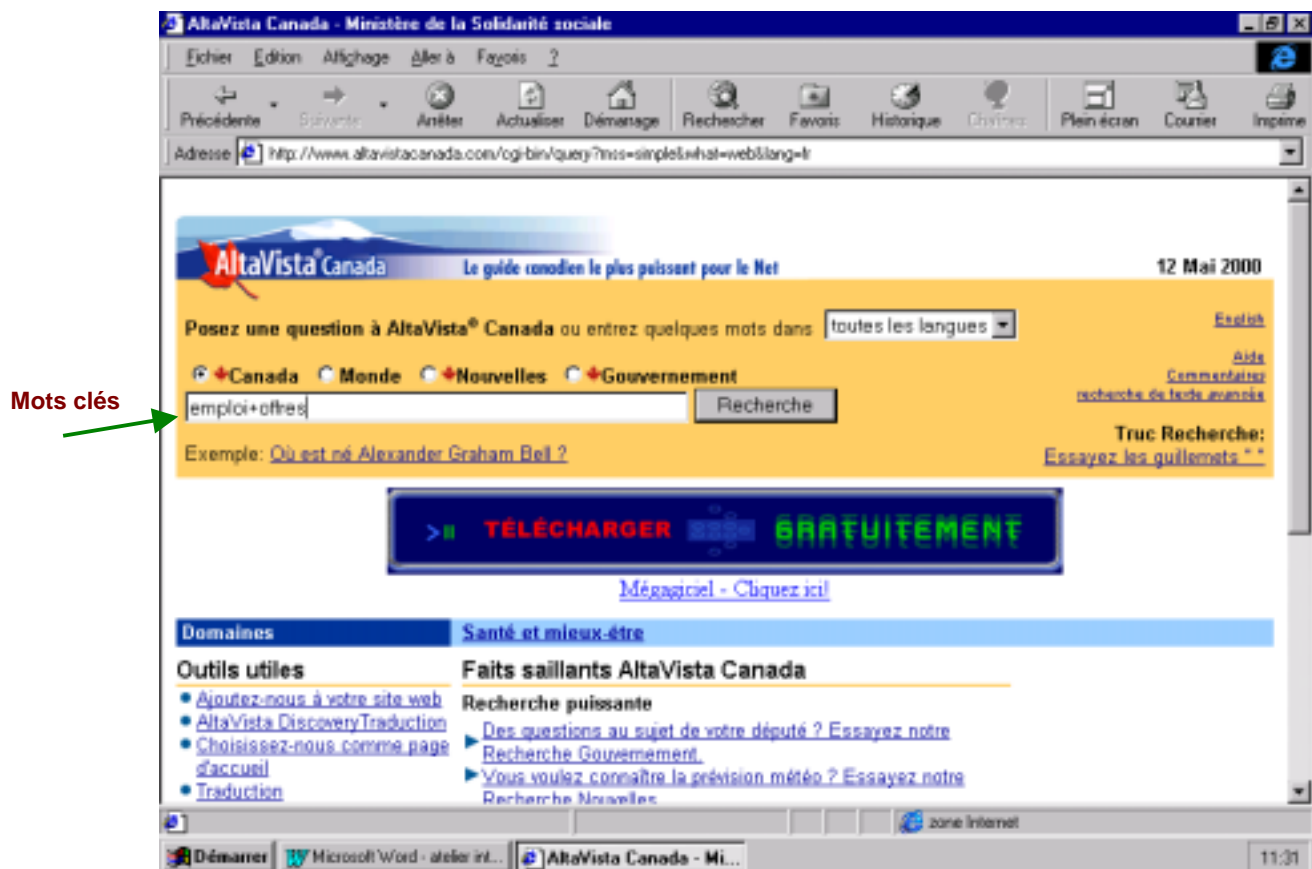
AltaVista Canada - Ministère de la Solidarité sociale

Fichier Edition Affichage Aller à Favoris ?

Précédente Suivante Arrêter Actualiser Démarrage Rechercher Favoris Historique Chaînes Plein écran Courrier Imprimer

Adresse http://www.altavistacanada.com/cgi-bin/query?mss=simple&what=web&lang=fr

AltaVista® Canada Le guide canadien le plus puissant pour le Net

12 Mai 2000

Posez une question à AltaVista® Canada ou entrez quelques mots dans toutes les langues

English

Aide
Commentaires
recherche de texte avancée

Canada Monde Nouvelles Gouvernement

Mots clés

emploi+offres Recherche

Truc Recherche:
Essayez les guillemets " "

Exemple: Où est né Alexander Graham Bell ?

TÉLÉCHARGER GRATUITEMENT

Mégagiciel - Cliquez ici!

Domaines

Santé et mieux-être

Outils utiles

• Ajoutez-nous à votre site web
• AltaVista DiscoveryTraduction
• Choisissez-nous comme page d'accueil
• Traduction

Faits saillants AltaVista Canada

Recherche puissante

Des questions au sujet de votre député ? Essayez notre Recherche Gouvernement.

Vous voulez connaître la prévision météo ? Essayez notre Recherche Nouvelles

zone Internet

Démarrer Microsoft Word - atelier int... AltaVista Canada - Mi... 11:31